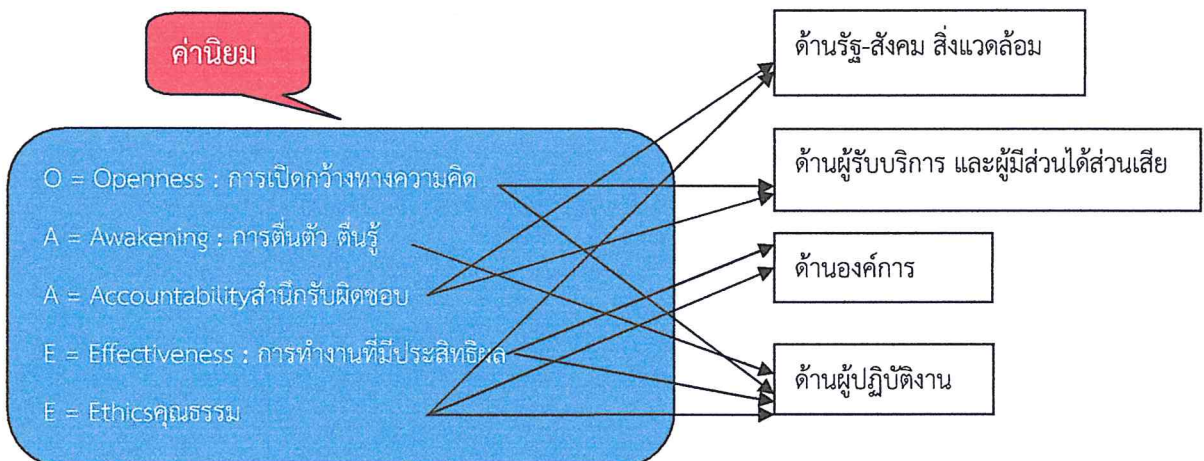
ค่านิยม

O = Openness : การเปิดกว้างทางความคิด

A = Awakening : การตื่นตัว ตื่นรู้

A = Accountabilityสำนึกรับผิดชอบ

E = Effectiveness : การทำงานที่มีประสิทธิผล

E = Ethicsคุณธรรม

ด้านรัฐ-สังคม สิ่งแวดล้อม

ด้านผู้รับบริการ และผู้มีส่วนได้ส่วนเสีย

ด้านองค์การ

ด้านผู้ปฏิบัติงาน